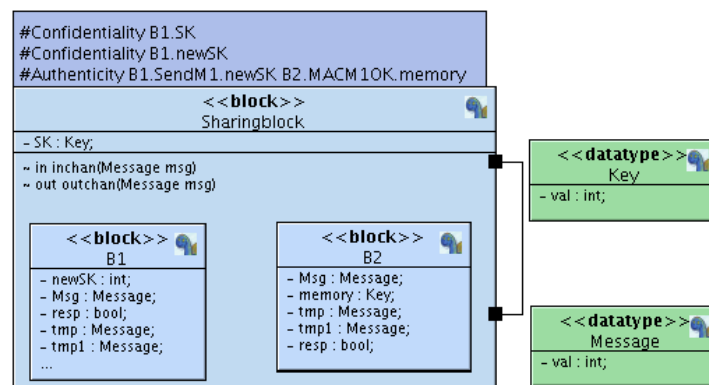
#Confidentiality B1.SK
#Confidentiality B1.newSK
#Authenticity B1.SendM1.newSK B2.MACM1OK.memory

<<block>>
Sharingblock

- SK : Key;

~ in inchan(Message msg)
~ out outchan(Message msg)

<<block>>
B1

- newSK : int;
- Msg : Message;
- resp : bool;
- tmp : Message;
- tmp1 : Message;
...

<<block>>
B2

- Msg : Message;
- memory : Key;
- tmp : Message;
- tmp1 : Message;
- resp : bool;

<<datatype>>
Key

- val : int;

<<datatype>>
Message

- val : int;